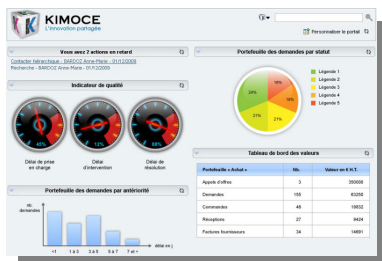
KIMOCE
L'innovation partagée

Personnaliser le portail

Vous avez 2 actions en retard
Contacter fabrachique - BARDOZ Anne-Marie - 01/12/2009
Recherche - BARDOZ Anne-Marie - 01/12/2009

Indicateur de qualité
45%
12%
69%
Délai de prise en charge
Délai d'intervention
Délai de résolution

Portefeuille des demandes par antériorité
nb. demandes
délai en j.
<1
1 à 3
3 à 5
5 à 7
7 et +

Portefeuille des demandes par statut
Légende 1
Légende 2
Légende 3
Légende 4
Légende 5
18%
16%
28%
27%
11%

Tableau de bord des valeurs
| Portefeuille « Achat » | Nb. | Valeur en € H.T. |
|---|---|---|
| Appels d'offres | 3 | 350000 |
| Demandes | 155 | 63250 |
| Commandes | 46 | 18632 |
| Réceptions | 27 | 9424 |
| Factures fournisseurs | 34 | 14691 |